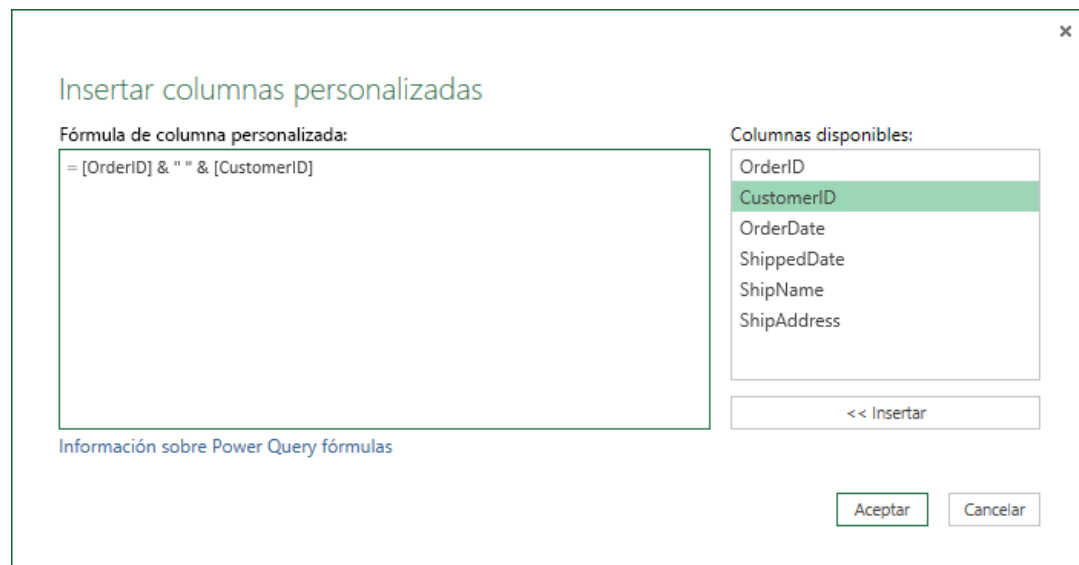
×

Insertar columnas personalizadas

Fórmula de columna personalizada:

= [OrderID] & " " & [CustomerID]

Columnas disponibles:

OrderID
CustomerID
OrderDate
ShippedDate
ShipName
ShipAddress

<< Insertar

Información sobre Power Query fórmulas

Aceptar

Cancelar